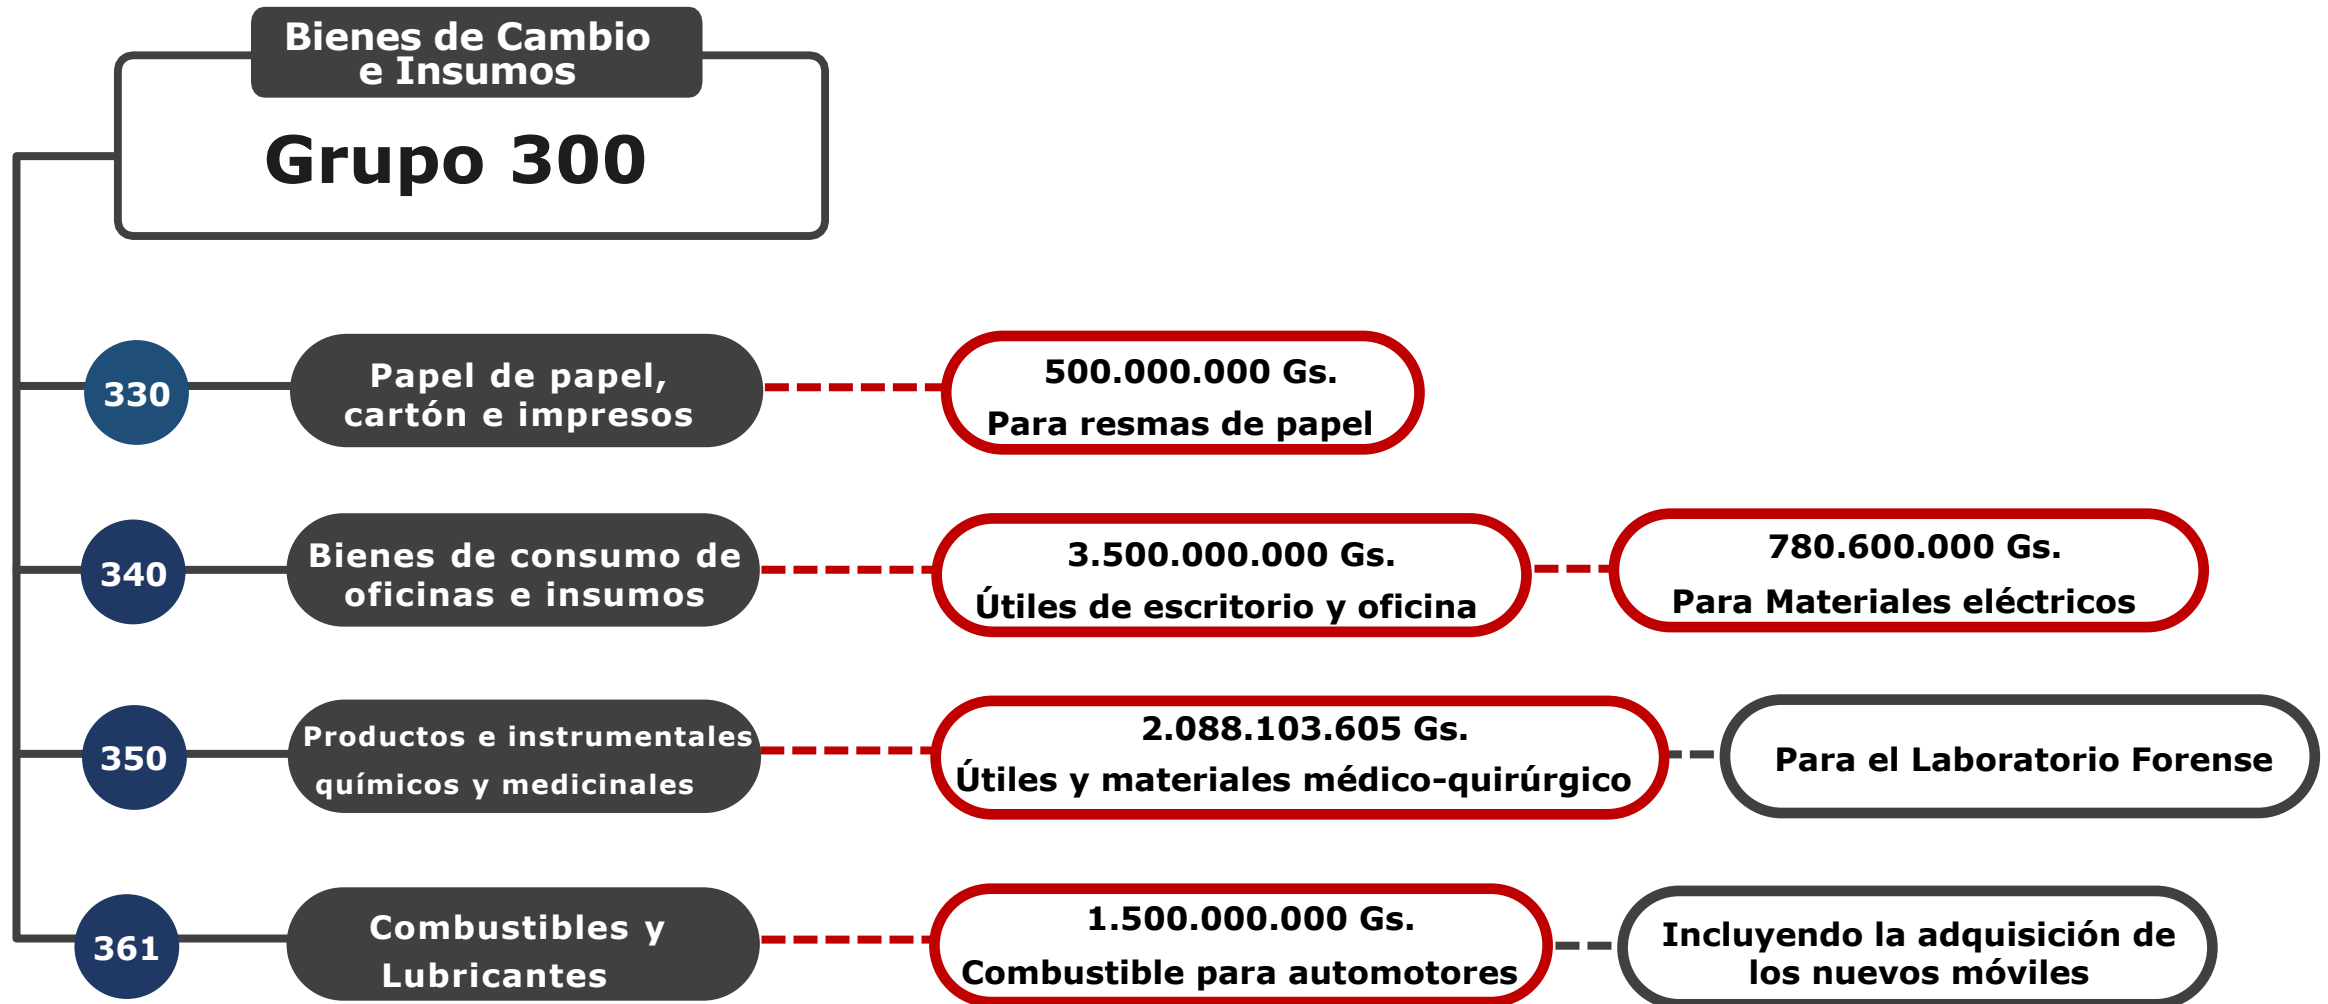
Bienes de Cambio e Insumos

Grupo 300

330

Papel de papel, cartón e impresos

500.000.000 Gs.
Para resmas de papel

340

Bienes de consumo de oficinas e insumos

3.500.000.000 Gs.
Útiles de escritorio y oficina

780.600.000 Gs.
Para Materiales eléctricos

350

Productos e instrumentales químicos y medicinales

2.088.103.605 Gs.
Útiles y materiales médico-quirúrgico

Para el Laboratorio Forense

361

Combustibles y Lubricantes

1.500.000.000 Gs.
Combustible para automotores

Incluyendo la adquisición de los nuevos móviles